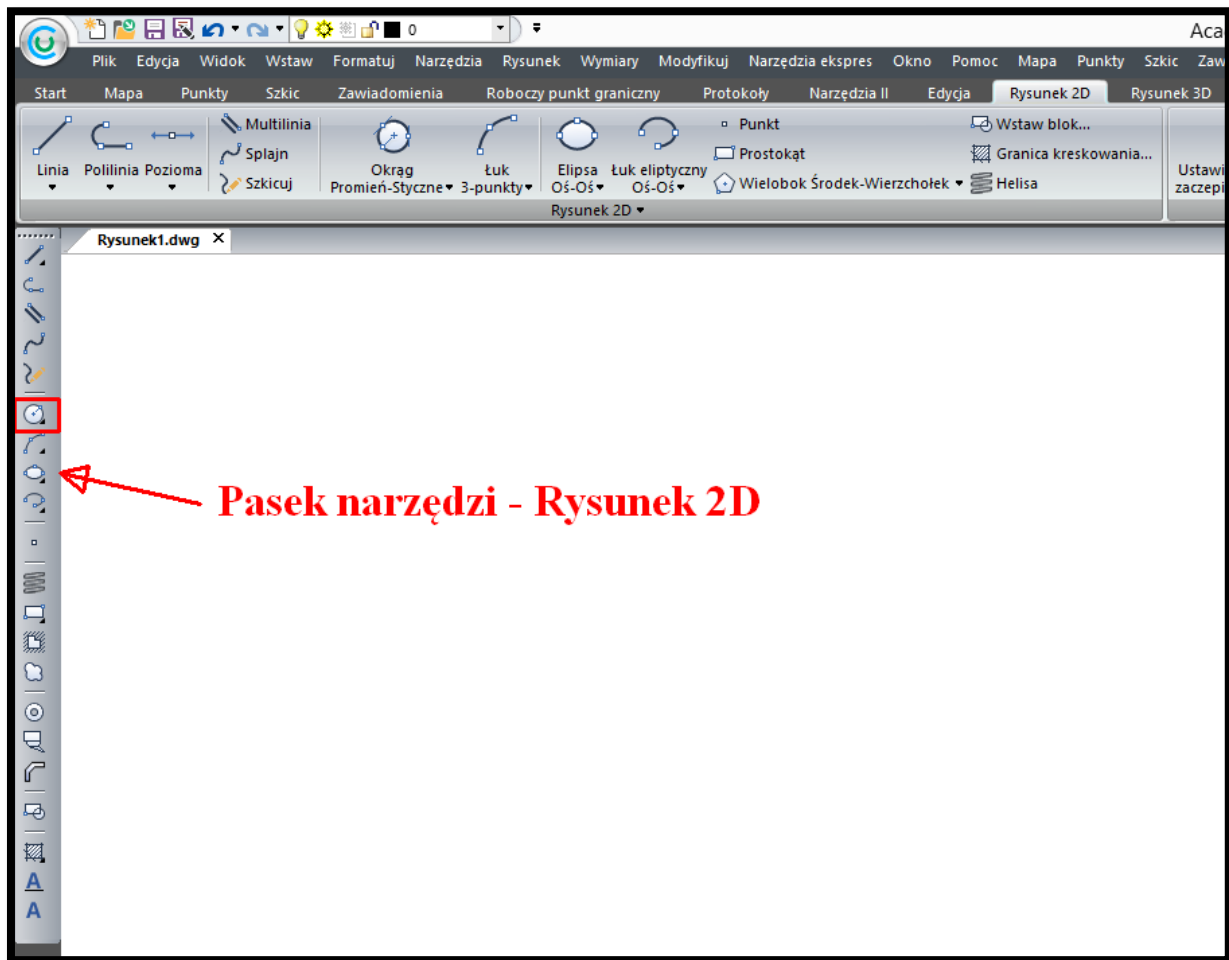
0

Aca

Plik Edycja Widok Wstaw Formatuj Narzędzia Rysunek Wymiary Modyfikuj Narzędzia ekspres Okno Pomoc Mapa Punkty Szkic Zaw

Start Mapa Punkty Szkic Zawiadomienia Roboczy punkt graniczny Protokoły Narzędzia II Edycja Rysunek 2D Rysunek 3D

Linia Polilinia Pozioma Multilinia Splajn Szkicuj Okrąg Promień-Styczne Łuk 3-punkty Elipsa Oś-Oś Łuk eliptyczny Oś-Oś Punkt Prostokąt Wielobok Środek-Wierzchołek Wstaw blok... Granica kreskowania... Helisa Ustawi zaczepi

Rysunek 2D

Rysunek1.dwg ×

Pasek narzędzi - Rysunek 2D

A
A